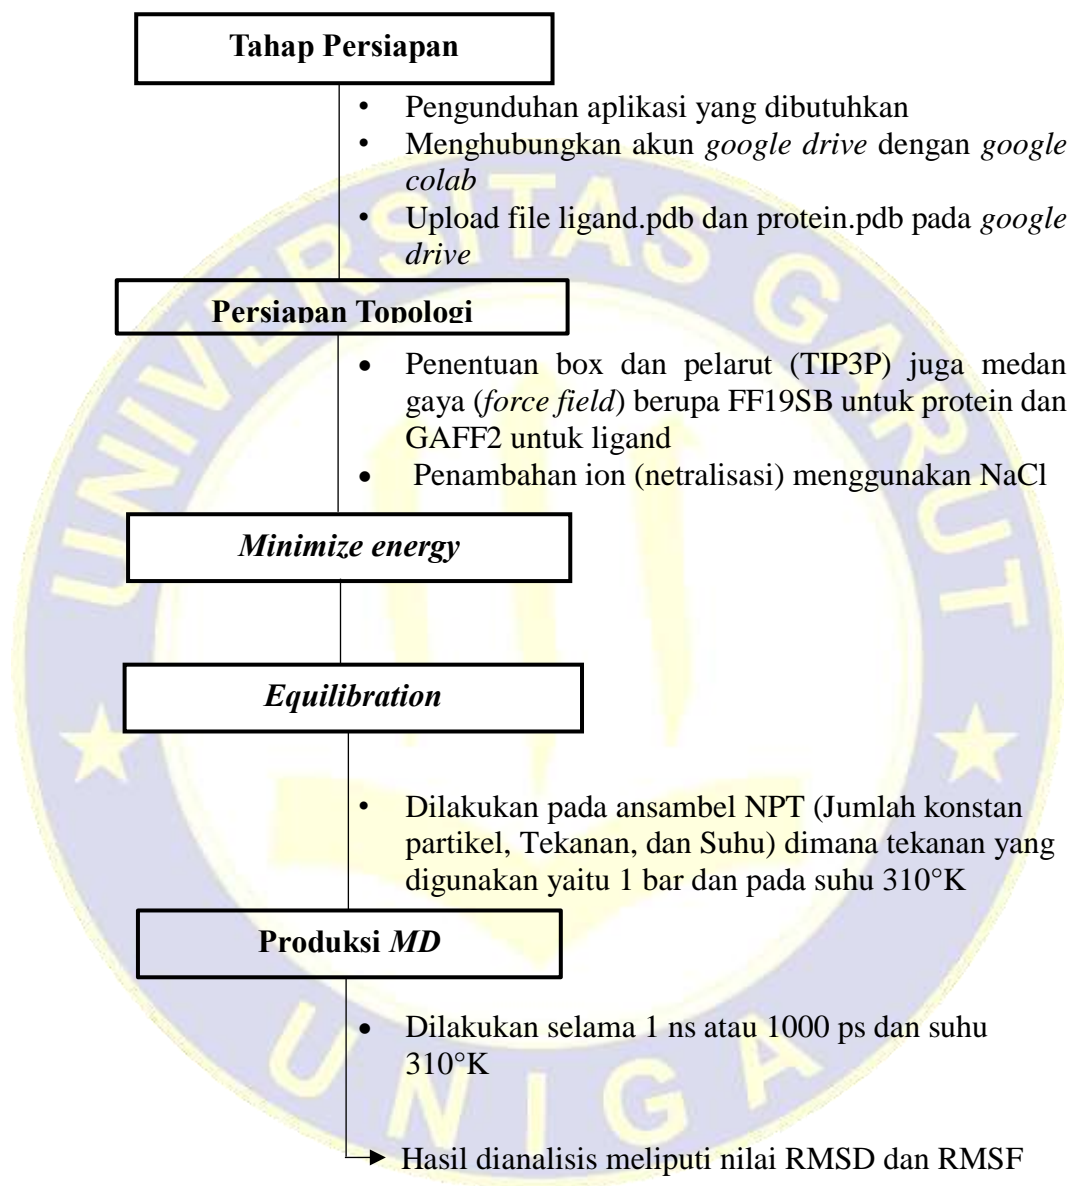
**Tahap Persiapan**

- Pengunduhan aplikasi yang dibutuhkan
- Menghubungkan akun *google drive* dengan *google colab*
- Upload file ligand.pdb dan protein.pdb pada *google drive*

**Persiapan Topologi**

- Penentuan box dan pelarut (TIP3P) juga medan gaya (*force field*) berupa FF19SB untuk protein dan GAFF2 untuk ligand
- Penambahan ion (netralisasi) menggunakan NaCl

***Minimize energy***

***Equilibration***

- Dilakukan pada ansambel NPT (Jumlah konstan partikel, Tekanan, dan Suhu) dimana tekanan yang digunakan yaitu 1 bar dan pada suhu 310°K

**Produksi *MD***

- Dilakukan selama 1 ns atau 1000 ps dan suhu 310°K

Hasil dianalisis meliputi nilai RMSD dan RMSF

UNIVERSITAS GARUT
UNIGA